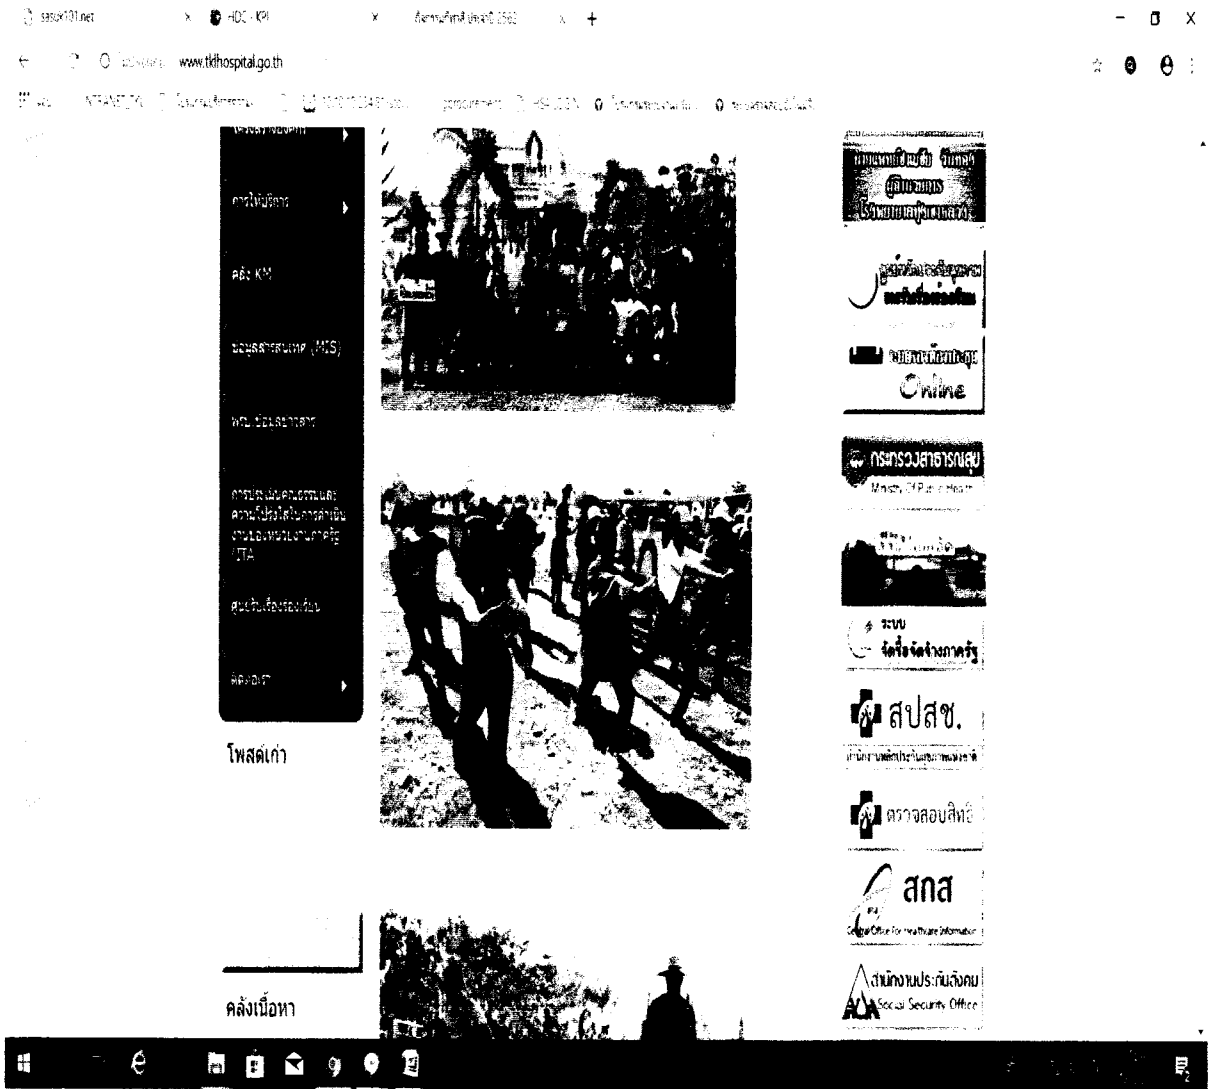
sasuk101.net × HDC - KPI × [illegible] × +

www.tkhospital.go.th

INTRANET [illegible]

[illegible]

การให้บริการ

คลัง KM

ข้อมูลสารสนเทศ (MIS)

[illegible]

การประเมินคุณธรรมและความโปร่งใสในการดำเนินงานของหน่วยงานภาครัฐ ITA

ศูนย์รับเรื่องร้องเรียน

ติดต่อเรา

โพสต์เก่า

คลังเนื้อหา

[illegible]

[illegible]

Online

กระทรวงสาธารณสุข
Ministry Of Public Health

ระบบ จัดซื้อจัดจ้างภาครัฐ

สปสช.

ตรวจสอบสิทธิ์

สกส
Central Office for Healthcare Information

สำนักงานประกันสังคม
Social Security Office